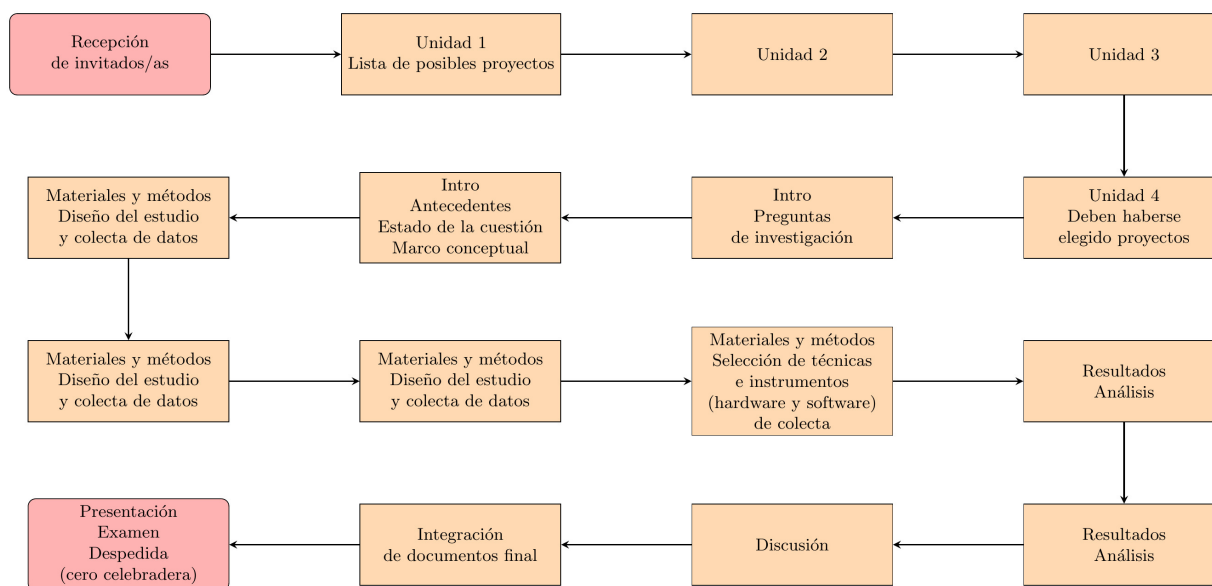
Recepción de invitados/as

Unidad 1
Lista de posibles proyectos

Unidad 2

Unidad 3

Unidad 4
Deben haberse elegido proyectos

Intro
Preguntas de investigación

Intro
Antecedentes
Estado de la cuestión
Marco conceptual

Materiales y métodos
Diseño del estudio y colecta de datos

Materiales y métodos
Diseño del estudio y colecta de datos

Materiales y métodos
Diseño del estudio y colecta de datos

Materiales y métodos
Selección de técnicas e instrumentos (hardware y software) de colecta

Resultados
Análisis

Resultados
Análisis

Discusión

Integración de documentos final

Presentación
Examen
Despedida
(cero celebradera)